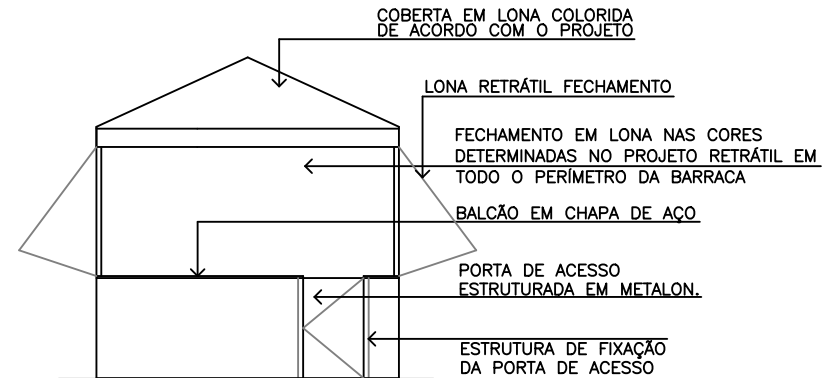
COBERTA EM LONA COLORIDA DE ACORDO COM O PROJETO

LONA RETRÁTIL FECHAMENTO

FECHAMENTO EM LONA NAS CORES DETERMINADAS NO PROJETO RETRÁTIL EM TODO O PERÍMETRO DA BARRACA

BALCÃO EM CHAPA DE AÇO

PORTA DE ACESSO ESTRUTURADA EM METALON.

ESTRUTURA DE FIXAÇÃO DA PORTA DE ACESSO